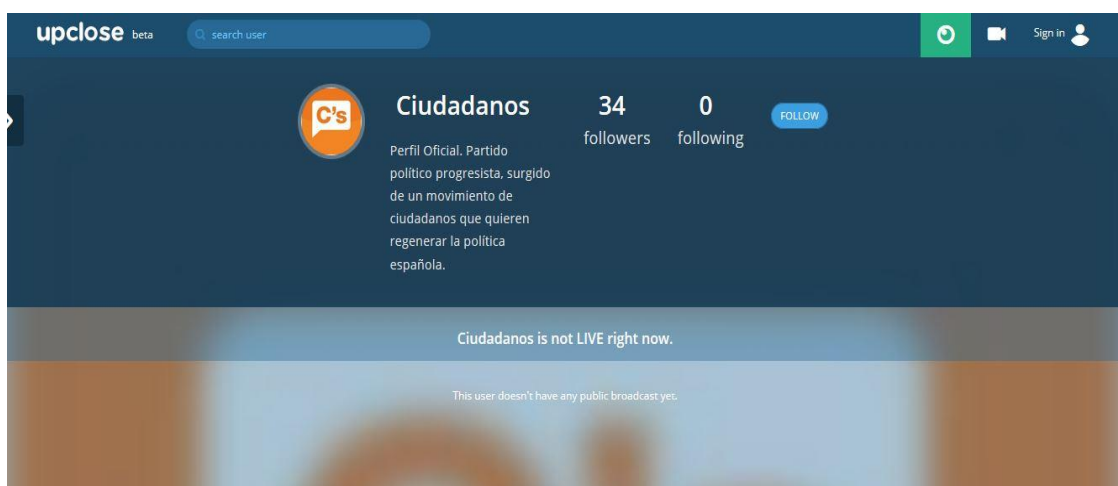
upclose beta

search user

Sign in

C's

Ciudadanos

Perfil Oficial. Partido político progresista, surgido de un movimiento de ciudadanos que quieren regenerar la política española.

34
followers

0
following

FOLLOW

Ciudadanos is not LIVE right now.

This user doesn't have any public broadcast yet.